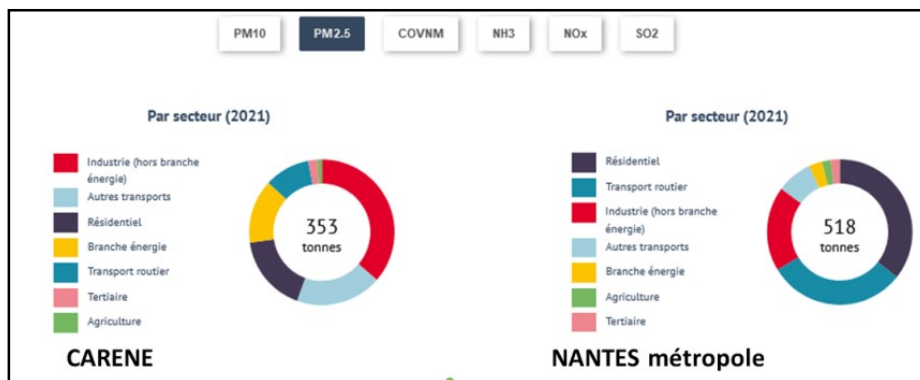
PM10 PM2.5 COVNM NH3 NOx SO2

Par secteur (2021)

Industrie (hors branche énergie)
Autres transports
Résidentiel
Branche énergie
Transport routier
Tertiaire
Agriculture

353 tonnes

CARENE

Par secteur (2021)

Résidentiel
Transport routier
Industrie (hors branche énergie)
Autres transports
Branche énergie
Agriculture
Tertiaire

518 tonnes

NANTES métropole